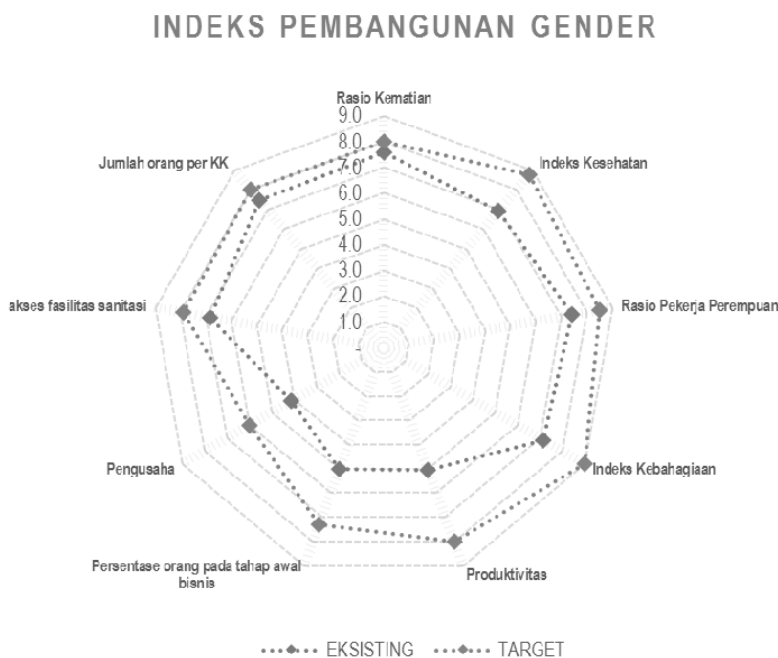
INDEKS PEMBANGUNAN GENDER

Rasio Kematian
9.0
8.0
7.0
6.0
5.0
4.0
3.0
2.0
1.0
-

Indeks Kesehatan
Rasio Pekerja Perempuan
Indeks Kebahagiaan
Produktivitas
Persentase orang pada tahap awal bisnis
Pengusaha
akses fasilitas sanitasi
Jumlah orang per KK

EKSISTING TARGET